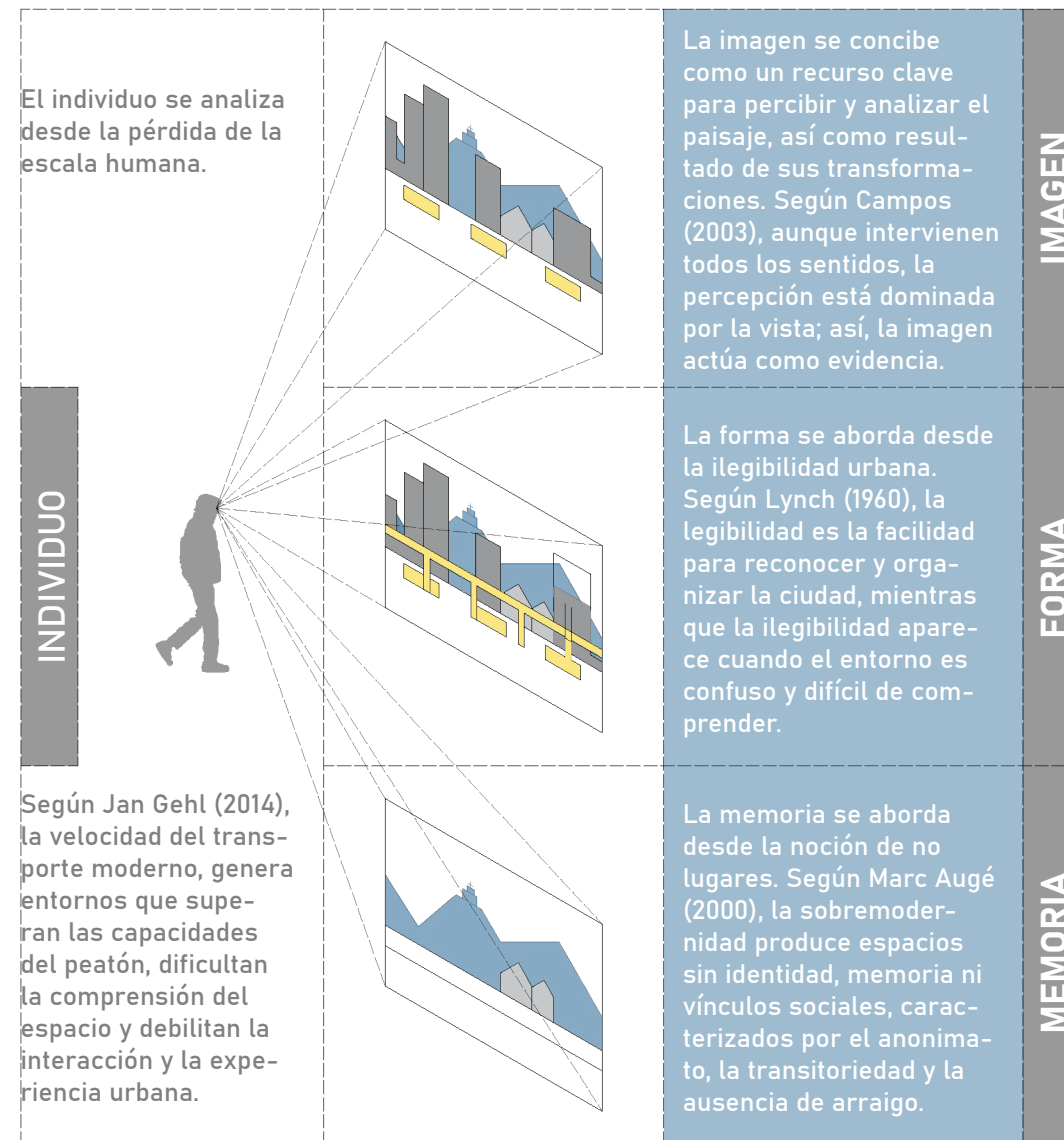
El individuo se analiza desde la pérdida de la escala humana.

INDIVIDUO

Según Jan Gehl (2014), la velocidad del transporte moderno, genera entornos que superan las capacidades del peatón, dificultan la comprensión del espacio y debilitan la interacción y la experiencia urbana.

La imagen se concibe como un recurso clave para percibir y analizar el paisaje, así como resultado de sus transformaciones. Según Campos (2003), aunque intervienen todos los sentidos, la percepción está dominada por la vista; así, la imagen actúa como evidencia.

IMAGEN

La forma se aborda desde la ilegibilidad urbana. Según Lynch (1960), la legibilidad es la facilidad para reconocer y organizar la ciudad, mientras que la ilegibilidad aparece cuando el entorno es confuso y difícil de comprender.

FORMA

La memoria se aborda desde la noción de no lugares. Según Marc Augé (2000), la sobremodernidad produce espacios sin identidad, memoria ni vínculos sociales, caracterizados por el anonimato, la transitoriedad y la ausencia de arraigo.

MEMORIA